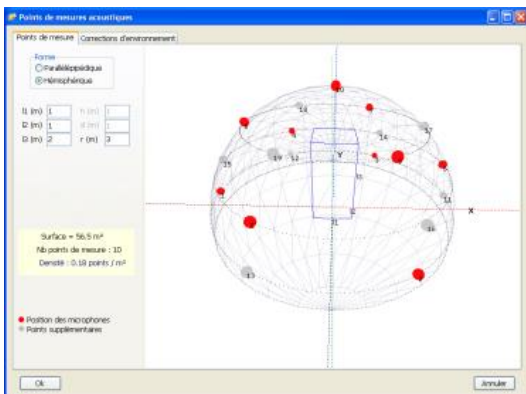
Points de mesures acoustiques

Points de mesure | Corrections d'environnement

Forme
Parallélépipédique
Hémisphérique

l1 (m) 1 h (m)
l2 (m) 1 d (m)
l3 (m) 2 r (m) 3

Surface = 56.5 m²
Nb points de mesure : 10
Densité : 0.18 points / m²

Position des microphones
Points supplémentaires

10
14
14
17
19
12
15
Y
11
2
13
16
X
13

Ok
Annuler